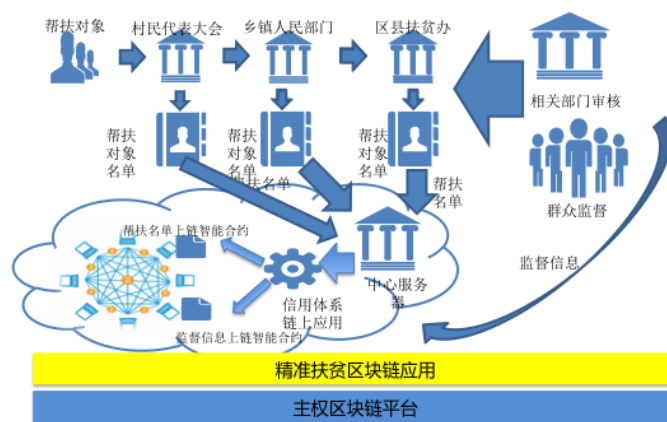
帮扶对象

村民代表大会

乡镇人民部门

区县扶贫办

相关部门审核

帮扶对象名单

帮扶对象名单

帮扶名单

帮扶对象名单

帮扶名单

群众监督

帮扶名单上链智能合约

监督信息

中心服务器

信用体系链上应用

监督信息上链智能合约

精准扶贫区块链应用

主权区块链平台